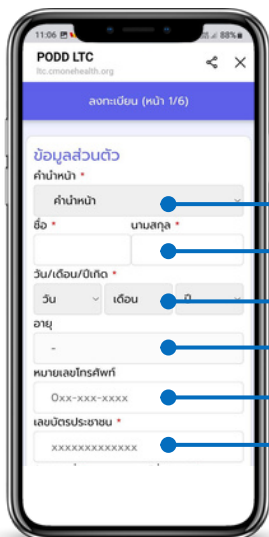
11:06 88%

PODD LTC
ltc.cmonehealth.org

ลงทะเบียน (หน้า 1/6)

ข้อมูลส่วนตัว

คำนำหน้า *

คำนำหน้า

ชื่อ *

นามสกุล *

วัน/เดือน/ปีเกิด *

วัน

เดือน

ปี

อายุ

-

หมายเลขโทรศัพท์

0xx-xxx-xxxx

เลขบัตรประชาชน *

xxxxxxxxxxxxx